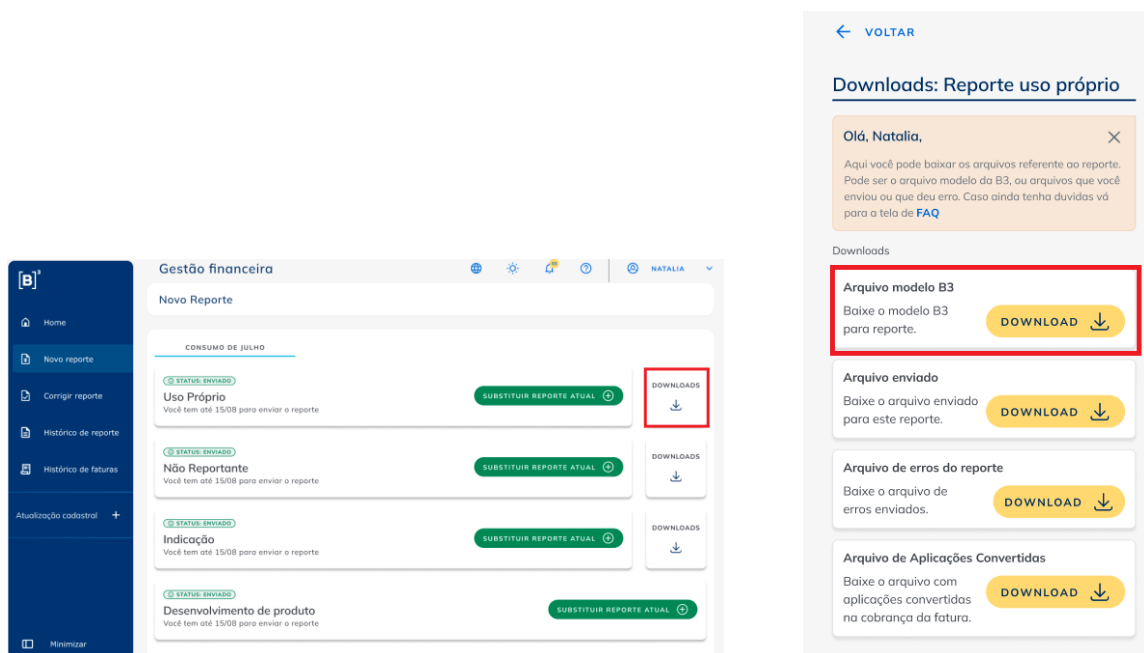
[B]³

Home

Novo reporte

Corrigir reporte

Histórico de reporte

Histórico de faturas

Atualização cadastral +

Minimizar

Gestão financeira

NATALIA

Novo Reporte

CONSUMO DE JULHO

STATUS: ENVIADO
Uso Próprio
Você tem até 15/08 para enviar o reporte
SUBSTITUIR REPORTE ATUAL
DOWNLOADS

STATUS: ENVIADO
Não Reportante
Você tem até 15/08 para enviar o reporte
SUBSTITUIR REPORTE ATUAL
DOWNLOADS

STATUS: ENVIADO
Indicação
Você tem até 15/08 para enviar o reporte
SUBSTITUIR REPORTE ATUAL
DOWNLOADS

STATUS: ENVIADO
Desenvolvimento de produto
Você tem até 15/08 para enviar o reporte
SUBSTITUIR REPORTE ATUAL

← VOLTAR

Downloads: Reporte uso próprio

Olá, Natalia,

Aqui você pode baixar os arquivos referente ao reporte. Pode ser o arquivo modelo da B3, ou arquivos que você enviou ou que deu erro. Caso ainda tenha duvidas vá para a tela de FAQ

Downloads

Arquivo modelo B3
Baixe o modelo B3 para reporte.
DOWNLOAD

Arquivo enviado
Baixe o arquivo enviado para este reporte.
DOWNLOAD

Arquivo de erros do reporte
Baixe o arquivo de erros enviados.
DOWNLOAD

Arquivo de Aplicações Convertidas
Baixe o arquivo com aplicações convertidas na cobrança da fatura.
DOWNLOAD